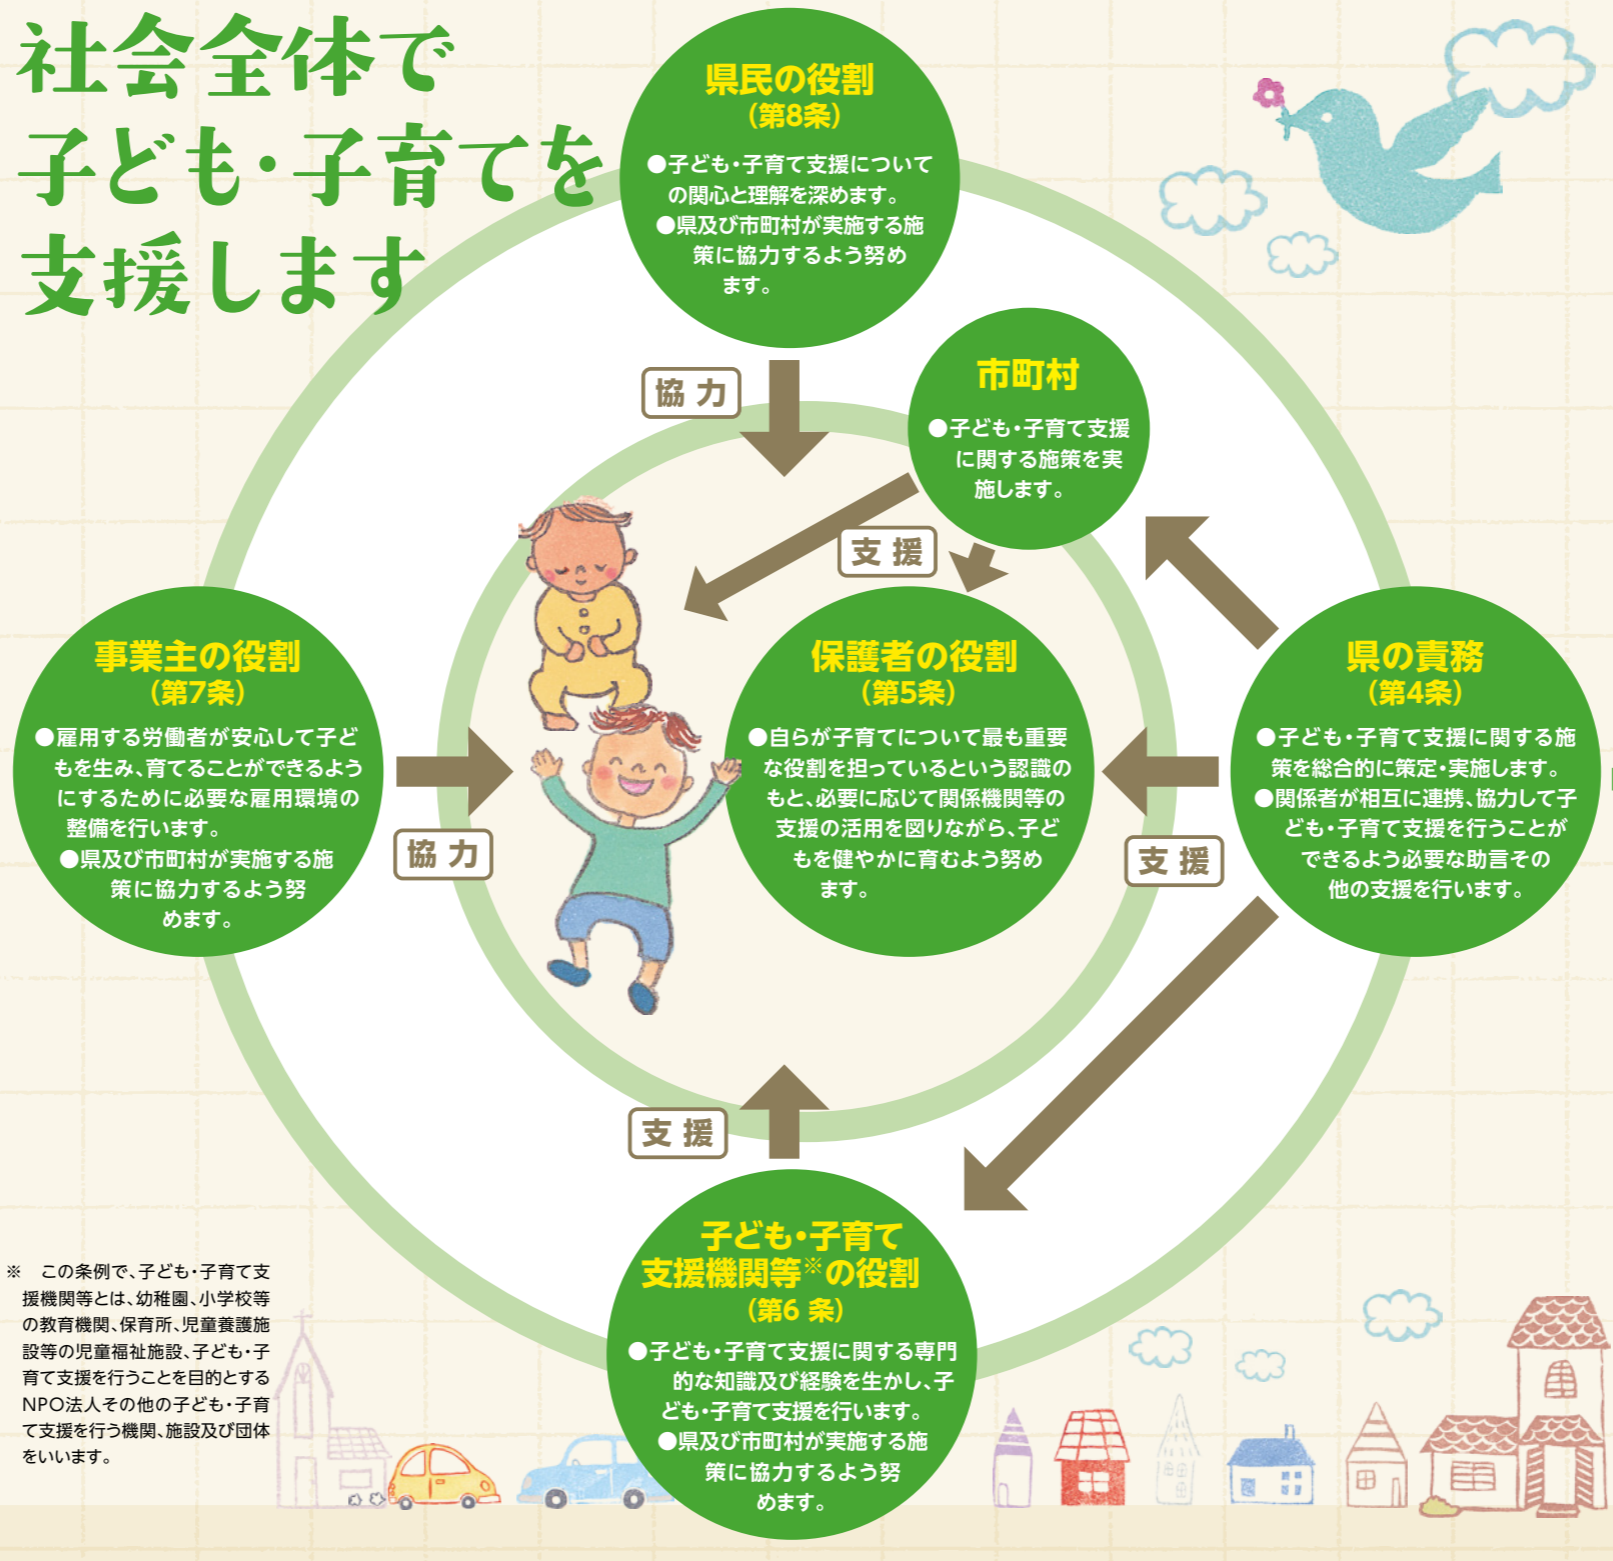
社会全体で
子ども・子育てを
支援します

県民の役割
（第8条）
●子ども・子育て支援についての関心と理解を深めます。
●県及び市町村が実施する施策に協力するよう努めます。

協力

市町村
●子ども・子育て支援に関する施策を実施します。

支援

事業主の役割
（第7条）
●雇用する労働者が安心して子どもを生み、育てることができるようにするために必要な雇用環境の整備を行います。
●県及び市町村が実施する施策に協力するよう努めます。

協力

保護者の役割
（第5条）
●自らが子育てについて最も重要な役割を担っているという認識のもと、必要に応じて関係機関等の支援の活用を図りながら、子どもを健やかに育むよう努めます。

県の責務
（第4条）
●子ども・子育て支援に関する施策を総合的に策定・実施します。
●関係者が相互に連携、協力して子ども・子育て支援を行うことができるよう必要な助言その他の支援を行います。

支援

支援

子ども・子育て支援機関等※の役割
（第6 条）
●子ども・子育て支援に関する専門的な知識及び経験を生かし、子ども・子育て支援を行います。
●県及び市町村が実施する施策に協力するよう努めます。

※　この条例で、子ども・子育て支援機関等とは、幼稚園、小学校等の教育機関、保育所、児童養護施設等の児童福祉施設、子ども・子育て支援を行うことを目的とするNPO法人その他の子ども・子育て支援を行う機関、施設及び団体をいいます。